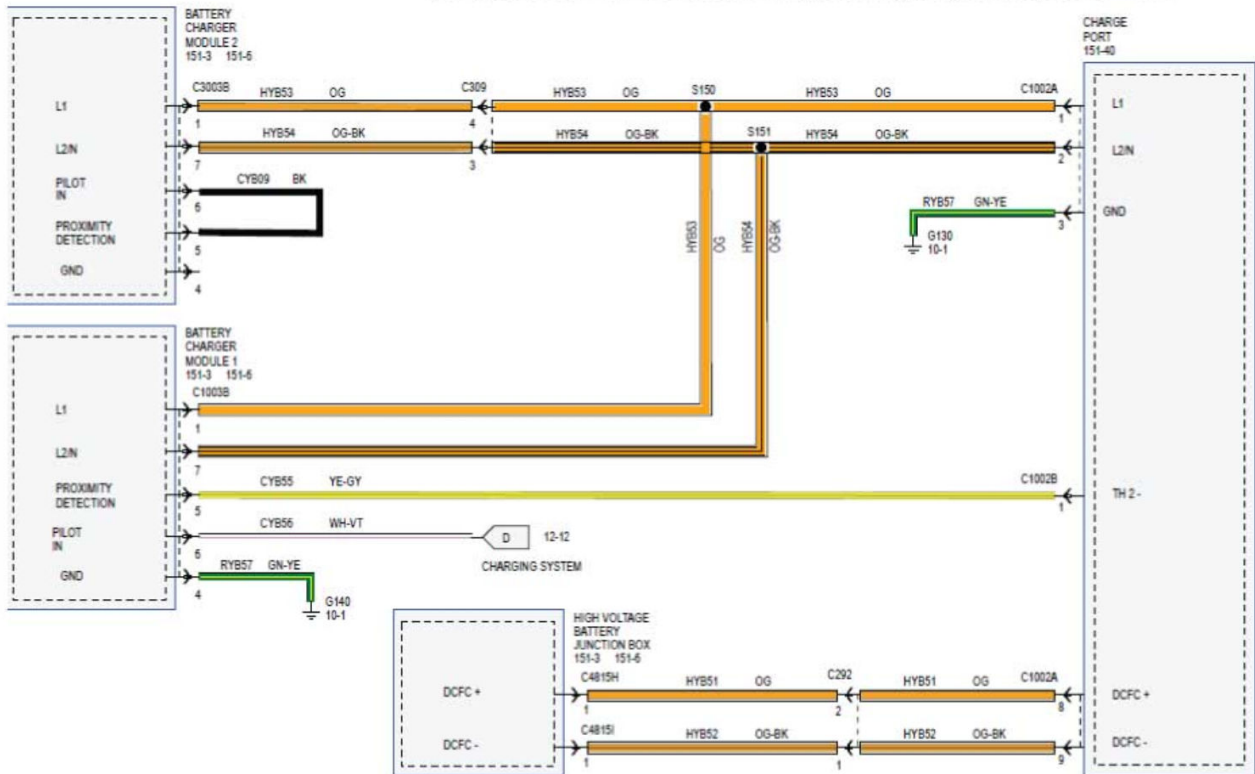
BATTERY CHARGER MODULE 2
151-3 151-6

L1
L2/N
PILOT IN
PROXIMITY DETECTION
GND

C3003B
HYB53 OG
1
HYB54 OG-BK
7
CYB09 BK
6
5
4

C309
4
3

HYB53 OG
S150
HYB53 OG
HYB54 OG-BK
S151
HYB54 OG-BK

HYB53 OG
HYB54 OG-BK

CHARGE PORT
151-40

C1002A
1
L1
2
L2/N
RYB57 GN-YE
3
GND
G130
10-1

BATTERY CHARGER MODULE 1
151-3 151-6

C1003B
L1
1
L2/N
7
PROXIMITY DETECTION
CYB55 YE-GY
5
PILOT IN
CYB56 WH-VT
6
D 12-12
CHARGING SYSTEM
GND
RYB57 GN-YE
4
G140
10-1

C1002B
1
TH 2 -

HIGH VOLTAGE BATTERY JUNCTION BOX
151-3 151-6

DCFC +
C4815H
1
HYB51 OG
C292
2
HYB51 OG
C1002A
8
DCFC +

DCFC -
C4815I
1
HYB52 OG-BK
1
HYB52 OG-BK
9
DCFC -